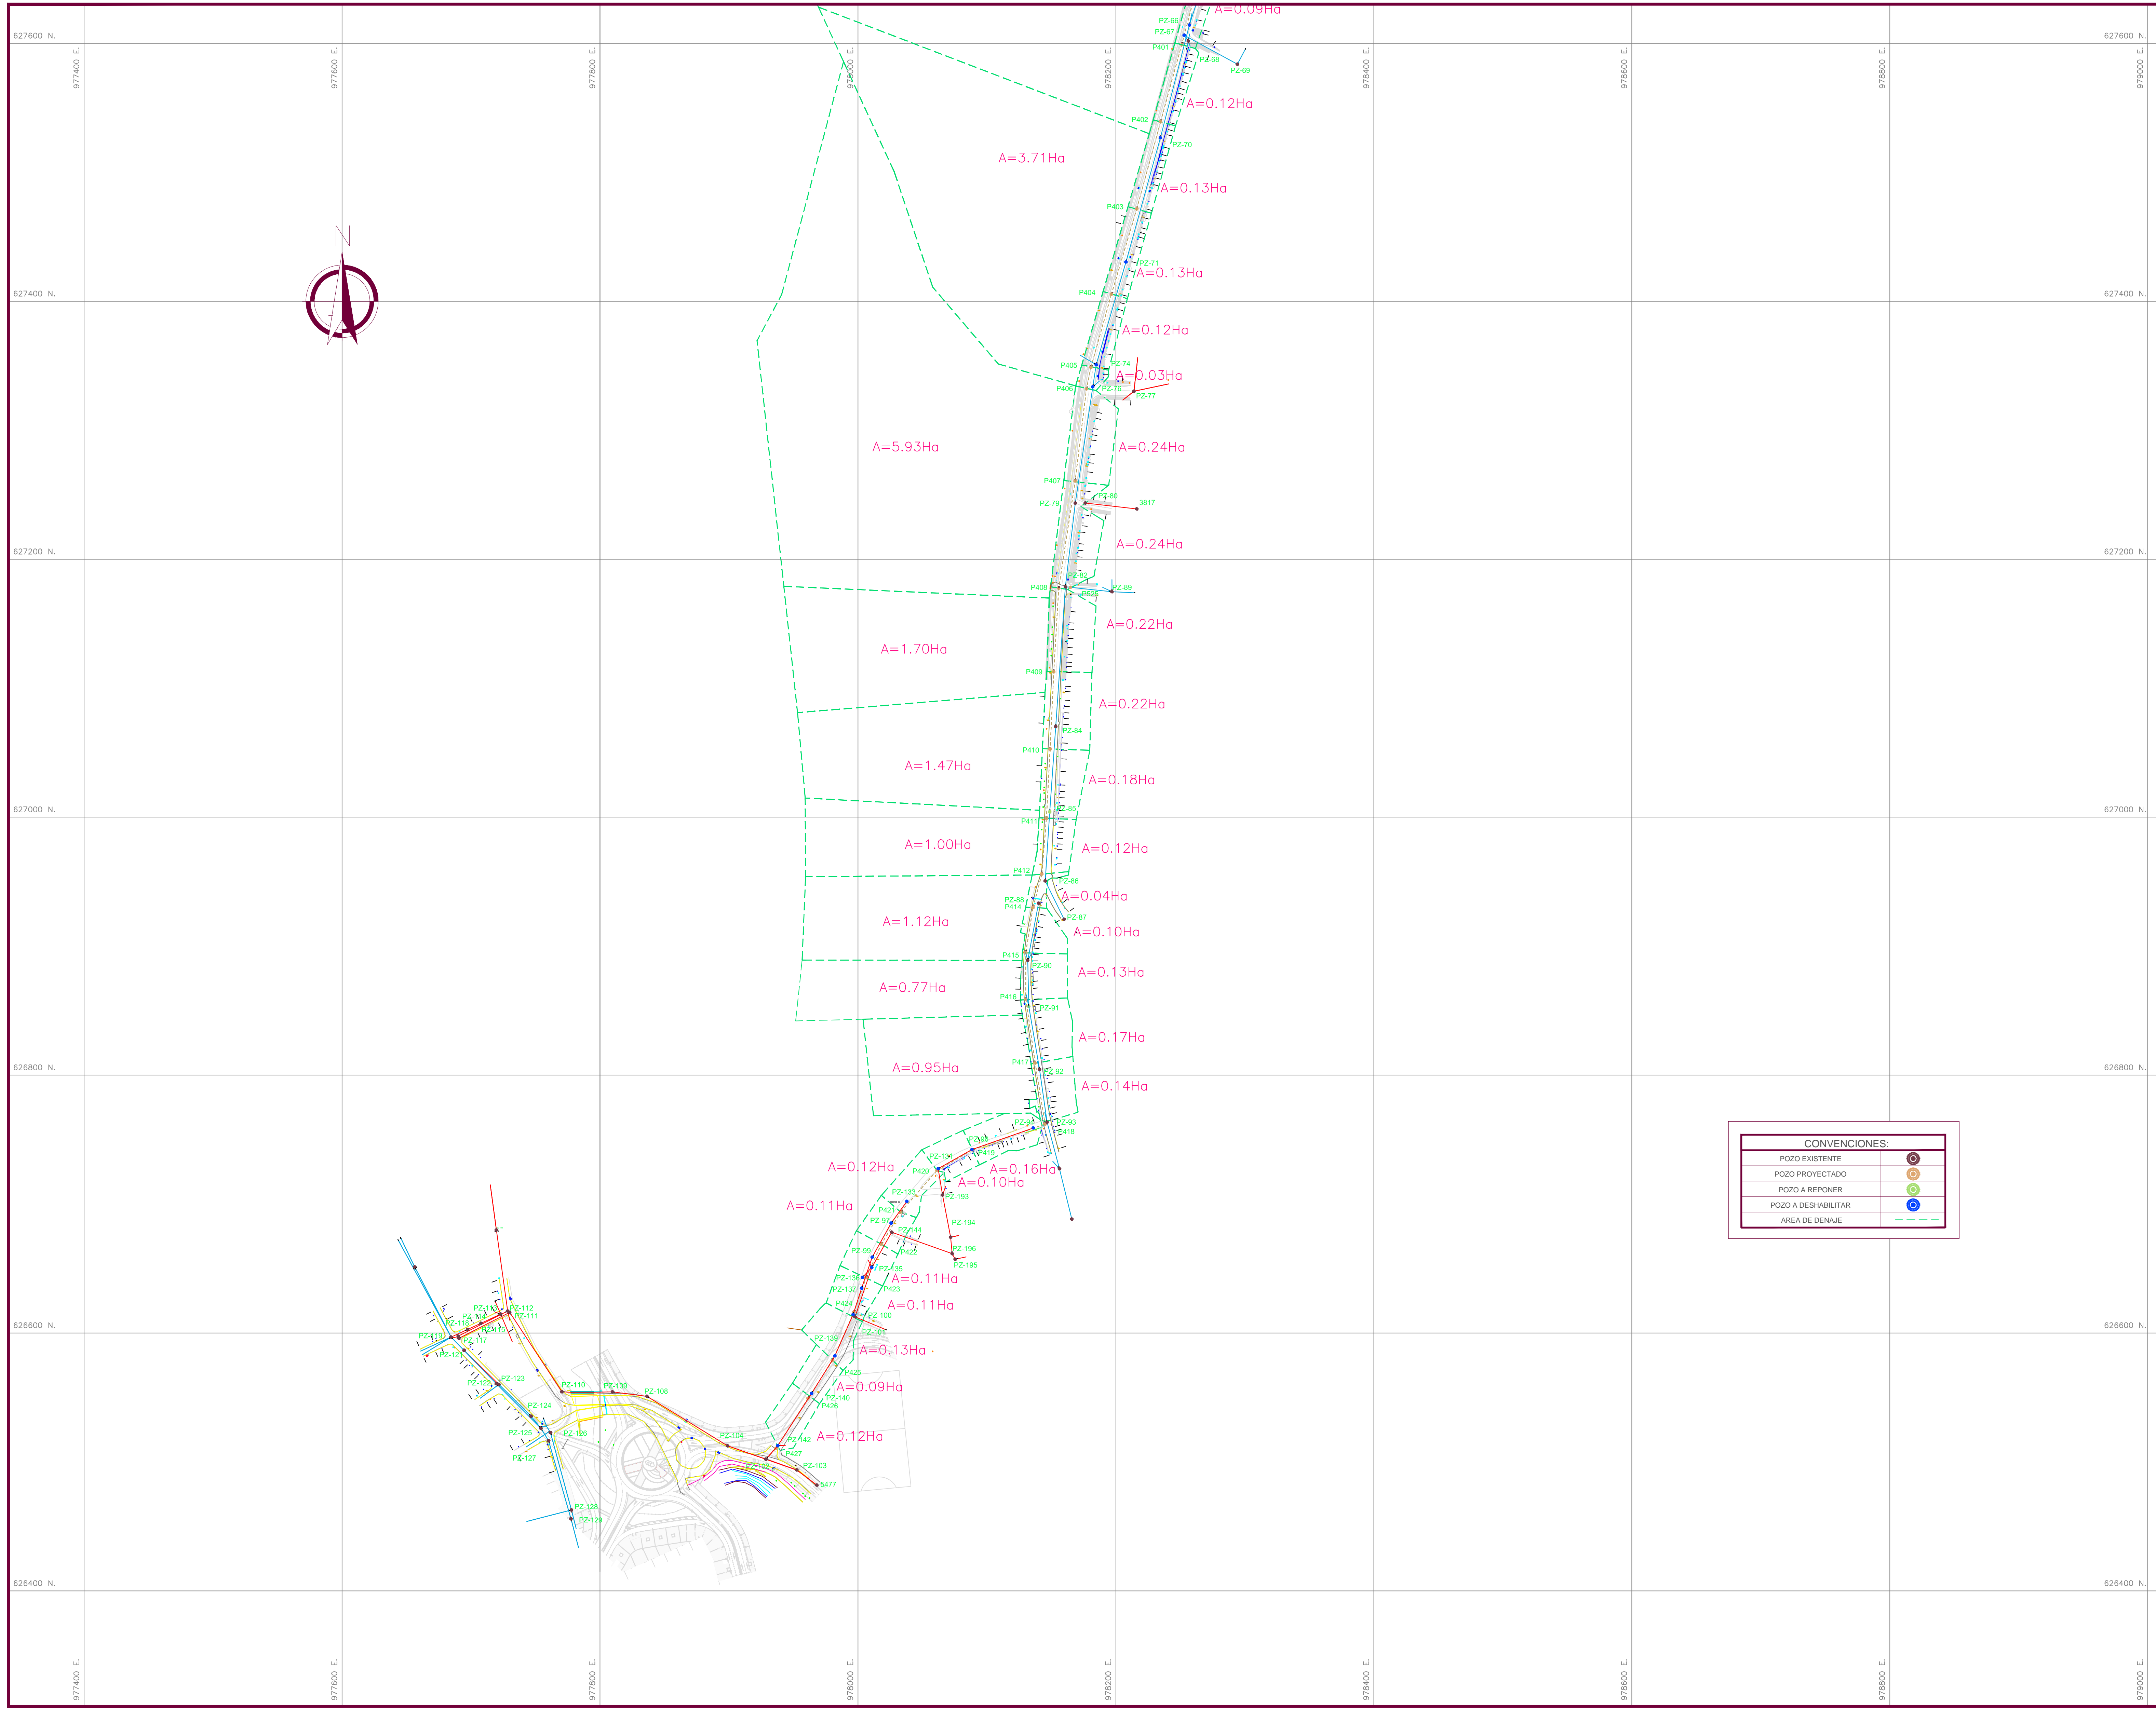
627600 N.
627600 N.
977400 E.
977600 E.
977800 E.
978000 E.
978200 E.
978400 E.
978600 E.
978800 E.
979000 E.

A=0.09Ha
PZ-66
PZ-67
P401
PZ-68
PZ-69
A=0.12Ha
P402
PZ-70
A=3.71Ha
A=0.13Ha
P403
PZ-71
A=0.13Ha
N
627400 N.
627400 N.
P404
A=0.12Ha
P405
PZ-74
P406
A=0.03Ha
PZ-77
A=5.93Ha
A=0.24Ha
P407
PZ-79
3817
A=0.24Ha
627200 N.
627200 N.
P408
PZ-89
A=0.22Ha
A=1.70Ha
P409
A=0.22Ha
PZ-84
P410
A=1.47Ha
A=0.18Ha
627000 N.
627000 N.
PZ-85
P411
A=1.00Ha
A=0.12Ha
P412
PZ-86
PZ-88
P414
A=0.04Ha
PZ-87
A=1.12Ha
A=0.10Ha
P415
PZ-90
A=0.13Ha
A=0.77Ha
P416
PZ-91
A=0.17Ha
P417
PZ-92
A=0.95Ha
626800 N.
626800 N.
A=0.14Ha
PZ-93
P418
P419
P420
A=0.12Ha
A=0.16Ha
A=0.10Ha
PZ-193
A=0.11Ha
P421
PZ-194
P422
PZ-195
PZ-196
PZ-135
A=0.11Ha
P423
P424
A=0.11Ha
PZ-112
PZ-111
PZ-117
PZ-139
626600 N.
626600 N.
A=0.13Ha
P425
A=0.09Ha
PZ-123
PZ-110
PZ-109
PZ-108
PZ-124
PZ-140
P426
PZ-125
PZ-126
PZ-127
PZ-104
PZ-142
A=0.12Ha
P427
PZ-103
3477
PZ-128
PZ-129
626400 N.
626400 N.

CONVENCIONES:
POZO EXISTENTE
POZO PROYECTADO
POZO A REPONER
POZO A DESHABILITAR
AREA DE DENAJE

977400 E.
977600 E.
977800 E.
978000 E.
978200 E.
978400 E.
978600 E.
978800 E.
979000 E.